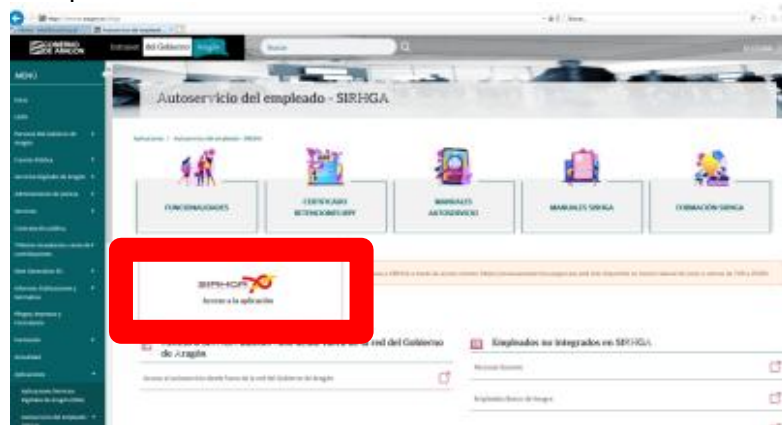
GOBIERNO DE ARAGON

Intranet del Gobierno de Aragón

Buscar

MENU

Autoservicio del empleado - SIRHGA

FUNCIONALIDADES

CERTIFICADO RETENCIONES IRPF

MANUALES AUTOSERVICIO

MANUALES SIRHGA

FORMACIÓN SIRHGA

SIRHGA

Acceso a la aplicación

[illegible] red del Gobierno de Aragón

Acceso al autoservicio desde fuera de la red del Gobierno de Aragón

Empleados no integrados en SIRHGA

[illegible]

Empleados Banco de Aragón

Aplicaciones

Aplicaciones Servicios Digitales de Aragón

Autoservicio del empleado